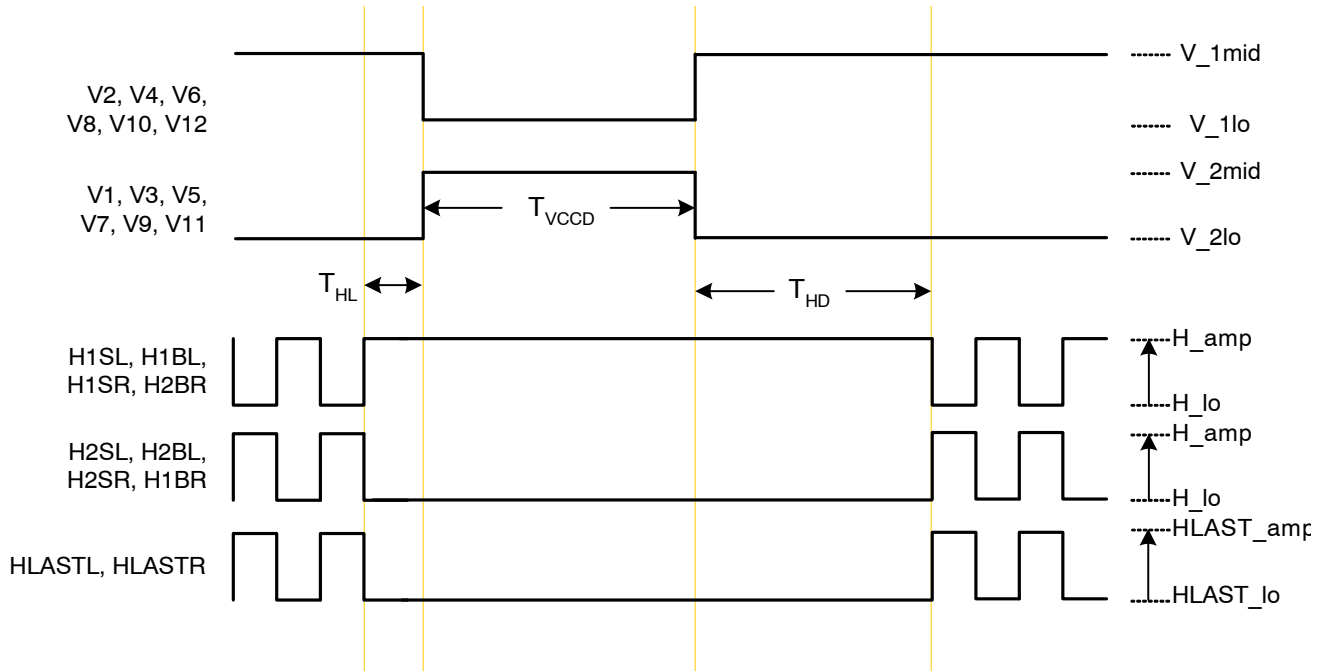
V2, V4, V6, V8, V10, V12

V_1mid

V_1lo

V1, V3, V5, V7, V9, V11

$T_{VCCD}$

V_2mid

V_2lo

$T_{HL}$

$T_{HD}$

H1SL, H1BL, H1SR, H2BR

H_amp

H_lo

H2SL, H2BL, H2SR, H1BR

H_amp

H_lo

HLASTL, HLASTR

HLAST_amp

HLAST_lo